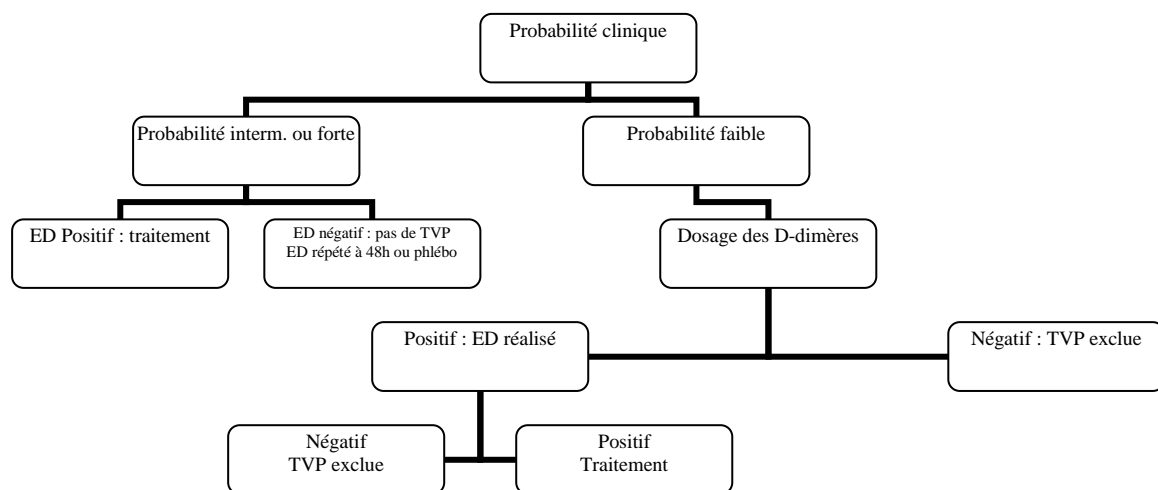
Probabilité clinique

Probabilité interm. ou forte

Probabilité faible

ED Positif : traitement

ED négatif : pas de TVP
ED répété à 48h ou phlébo

Dosage des D-dimères

Positif : ED réalisé

Négatif : TVP exclue

Négatif
TVP exclue

Positif
Traitement